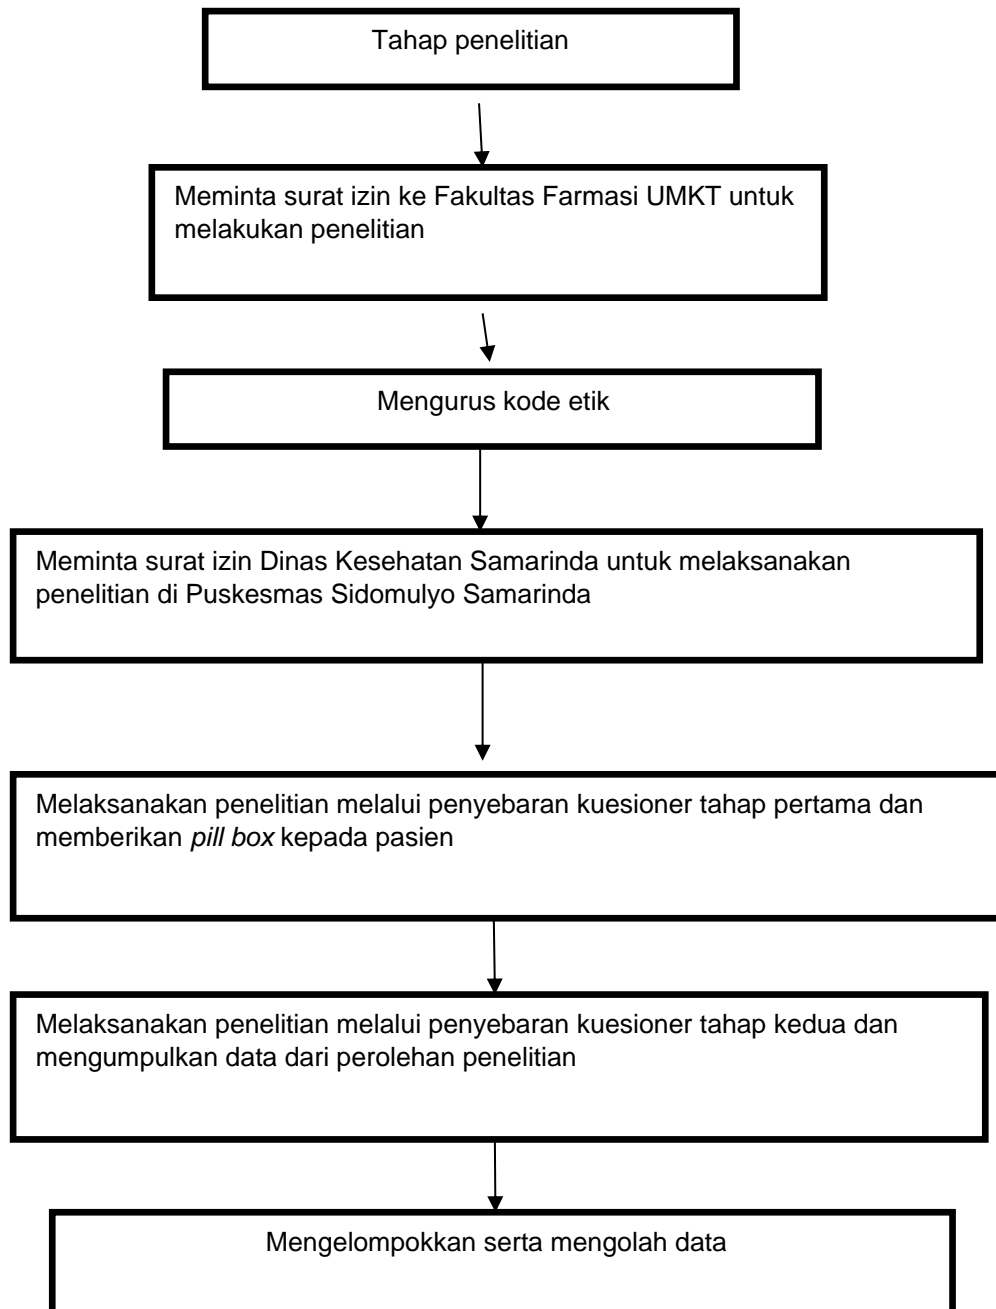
Tahap penelitian

Meminta surat izin ke Fakultas Farmasi UMKT untuk melakukan penelitian

Mengurus kode etik

Meminta surat izin Dinas Kesehatan Samarinda untuk melaksanakan penelitian di Puskesmas Sidomulyo Samarinda

Melaksanakan penelitian melalui penyebaran kuesioner tahap pertama dan memberikan *pill box* kepada pasien

Melaksanakan penelitian melalui penyebaran kuesioner tahap kedua dan mengumpulkan data dari perolehan penelitian

Mengelompokkan serta mengolah data